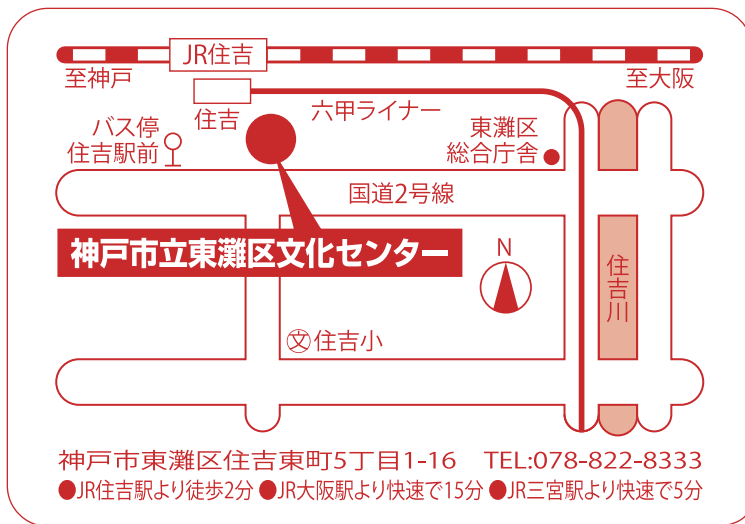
JR住吉

至神戸

至大阪

住吉

六甲ライナー

バス停
住吉駅前

東灘区
総合庁舎

国道2号線

神戸市立東灘区文化センター

N

住吉川

㊫住吉小

神戸市東灘区住吉東町5丁目1-16　TEL:078-822-8333

●JR住吉駅より徒歩2分 ●JR大阪駅より快速で15分 ●JR三宮駅より快速で5分